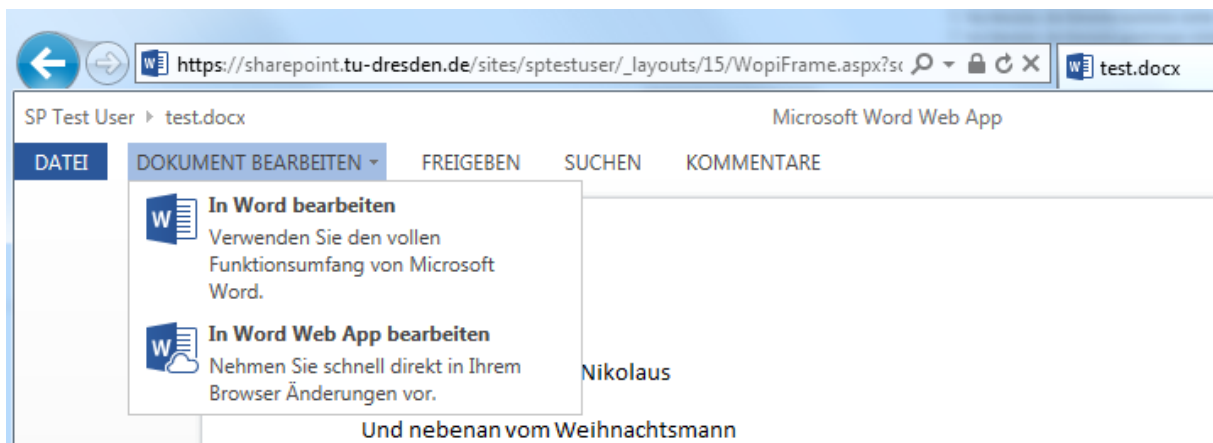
https://sharepoint.tu-dresden.de/sites/sptestuser/_layouts/15/WopiFrame.aspx?sc

test.docx

SP Test User ▸ test.docx

Microsoft Word Web App

DATEI

DOKUMENT BEARBEITEN ▾

FREIGEBEN

SUCHEN

KOMMENTARE

In Word bearbeiten
Verwenden Sie den vollen Funktionsumfang von Microsoft Word.

In Word Web App bearbeiten
Nehmen Sie schnell direkt in Ihrem Browser Änderungen vor.

Nikolaus

Und nebenan vom Weihnachtsmann